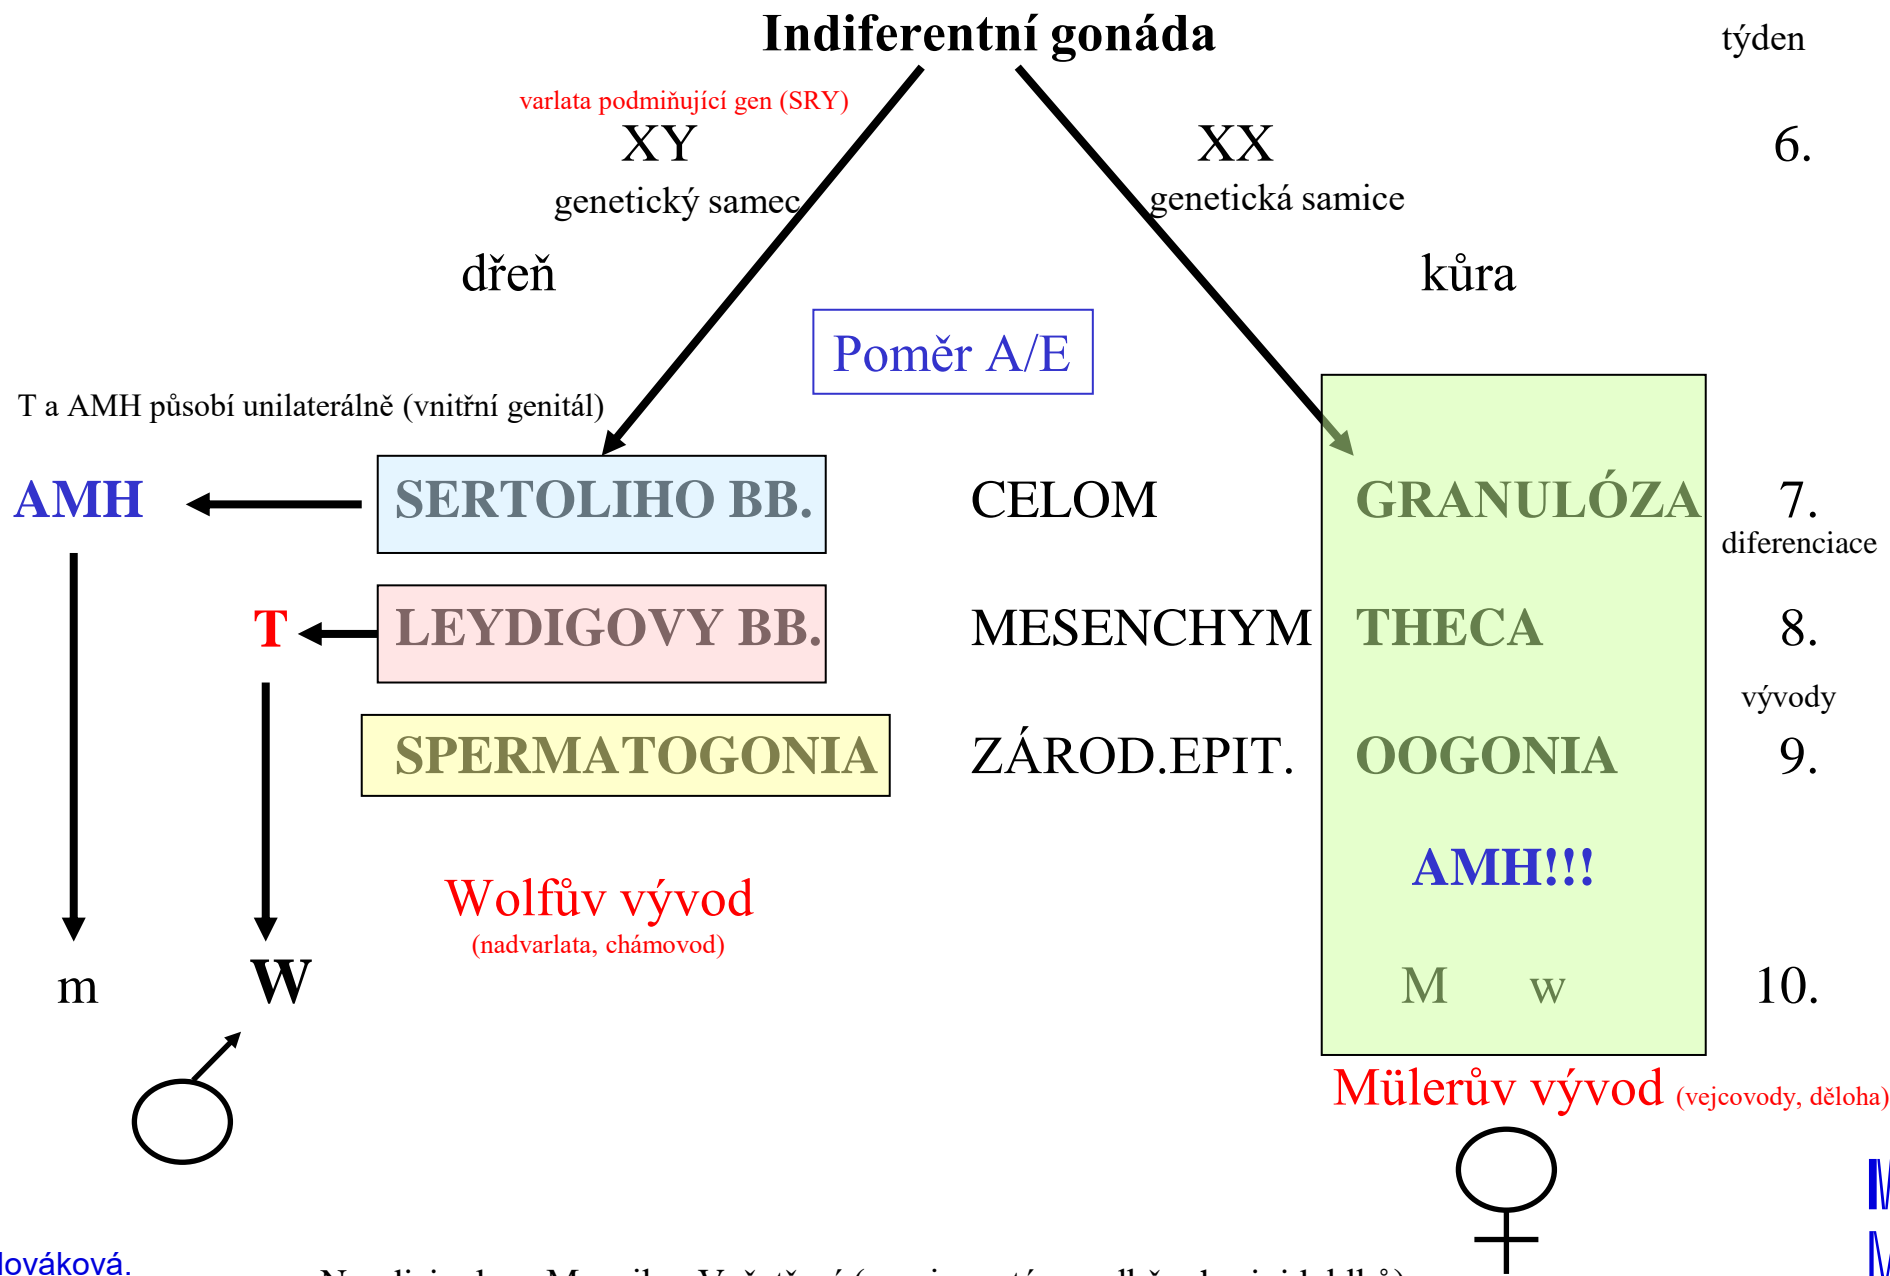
Indiferentní gonáda

týden

varlata podmiňující gen (SRY)

XY

genetický samec

XX

genetická samice

6.

dřeň

kůra

Poměr A/E

T a AMH působí unilaterálně (vnitřní genitál)

AMH

SERTOLIHO BB.

CELOM

GRANULÓZA

7.

diferenciace

T

LEYDIGOVY BB.

MESENCHYM

THECA

8.

vývody

SPERMATOGONIA

ZÁROD.EPIT.

OOGONIA

9.

AMH!!!

Wolfův vývod

(nadvarlata, chámovod)

m

W

M w

10.

Mülerův vývod (vejcovody, děloha)

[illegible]lováková.

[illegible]